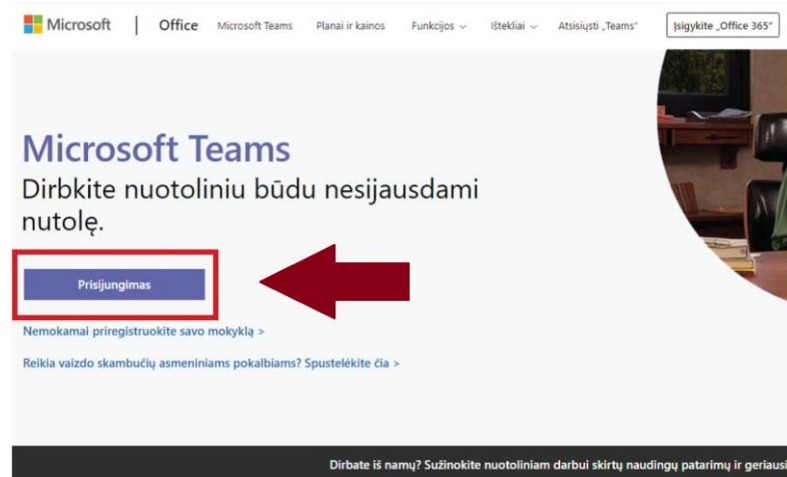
Microsoft | Office Microsoft Teams Planai ir kainos Funkcijos ⌄ Ištekliai ⌄ Atsisiųsti „Teams" Įsigykite „Office 365"

Microsoft Teams
Dirbkite nuotoliniu būdu nesijausdami nutolę.

Prisijungimas

Nemokamai priregistruokite savo mokyklą >

Reikia vaizdo skambučių asmeniniams pokalbiams? Spustelėkite čia >

Dirbate iš namų? Sužinokite nuotoliniam darbui skirtų naudingų patarimų ir geriausi